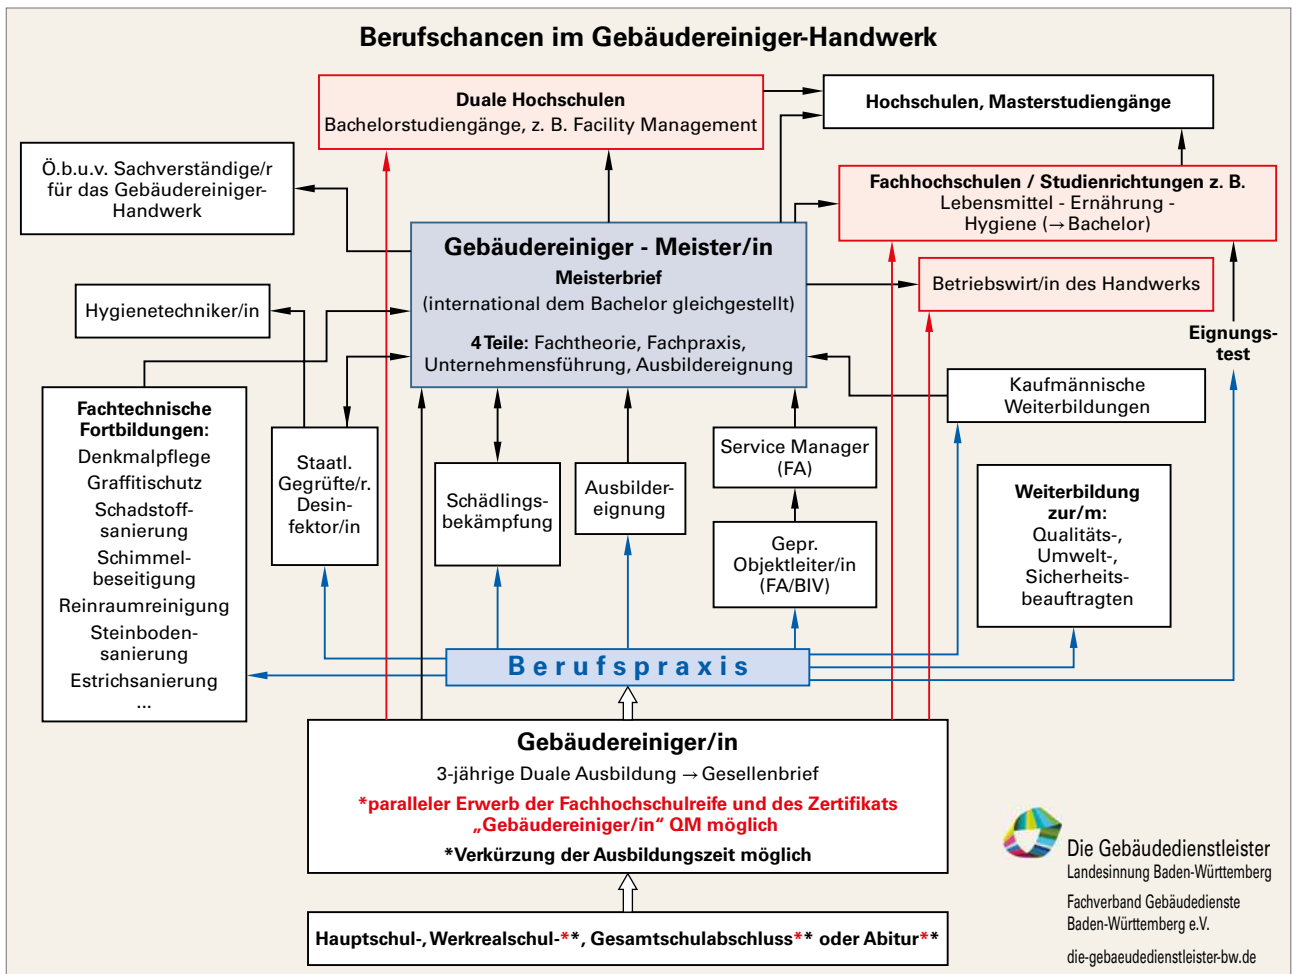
Berufschancen im Gebäudereiniger-Handwerk

Duale Hochschulen
Bachelorstudiengänge, z. B. Facility Management

Hochschulen, Masterstudiengänge

Ö.b.u.v. Sachverständige/r für das Gebäudereiniger-Handwerk

Fachhochschulen / Studienrichtungen z. B.
Lebensmittel - Ernährung - Hygiene (→ Bachelor)

Gebäudereiniger - Meister/in
Meisterbrief
(international dem Bachelor gleichgestellt)
4 Teile: Fachtheorie, Fachpraxis, Unternehmensführung, Ausbildereignung

Betriebswirt/in des Handwerks

Hygienetechniker/in

Eignungs-test

Kaufmännische Weiterbildungen

Fachtechnische Fortbildungen:
Denkmalpflege
Graffitischutz
Schadstoffsanierung
Schimmelbeseitigung
Reinraumreinigung
Steinbodensanierung
Estrichsanierung
...

Staatl. Gegrüfte/r. Desinfektor/in

Schädlingsbekämpfung

Ausbildereignung

Service Manager (FA)

Gepr. Objektleiter/in (FA/BIV)

Weiterbildung zur/m:
Qualitäts-, Umwelt-, Sicherheitsbeauftragten

Berufspraxis

Gebäudereiniger/in
3-jährige Duale Ausbildung → Gesellenbrief
*paralleler Erwerb der Fachhochschulreife und des Zertifikats „Gebäudereiniger/in“ QM möglich
*Verkürzung der Ausbildungszeit möglich

Hauptschul-, Werkrealschul-**, Gesamtschulabschluss** oder Abitur**

Die Gebäudedienstleister
Landesinnung Baden-Württemberg
Fachverband Gebäudedienste Baden-Württemberg e.V.
die-gebaeudedienstleister-bw.de